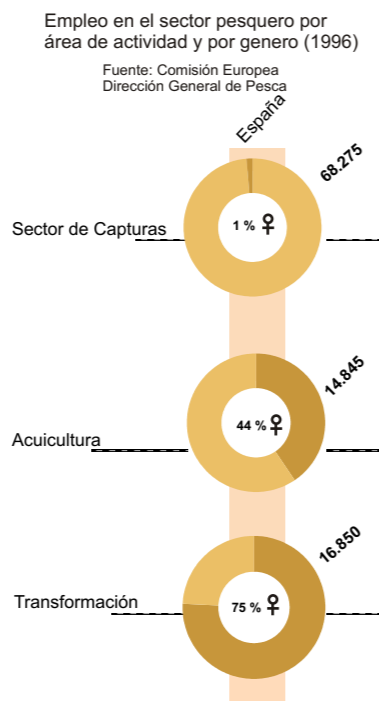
Empleo en el sector pesquero por área de actividad y por genero (1996)

Fuente: Comisión Europea
Dirección General de Pesca

España

Sector de Capturas

1 % ♀

68.275

Acuicultura

44 % ♀

14.845

Transformación

75 % ♀

16.850